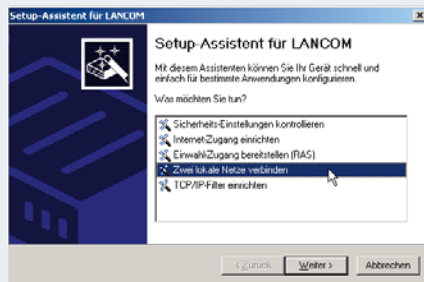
Setup-Assistent für LANCOM

Setup-Assistent für LANCOM

Mit diesem Assistenten können Sie Ihr Gerät schnell und einfach für bestimmte Anwendungen konfigurieren.

Was möchten Sie tun?

Sicherheits-Einstellungen kontrollieren
Internet-Zugang einrichten
Einwahl-Zugang bereitstellen (RAS)
Zwei lokale Netze verbinden
TCP/IP-Filter einrichten

< Zurück | Weiter > | Abbrechen